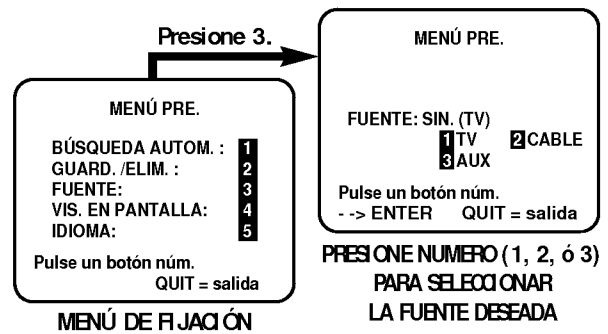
Presione 3.

MENÚ PRE.

BÚSQUEDA AUTOM. : 1
GUARD. /ELIM. : 2
FUENTE: 3
VIS. EN PANTALLA: 4
IDIOMA: 5

Pulse un botón núm.
QUIT = salida

MENÚ DE FIJACIÓN

MENÚ PRE.

FUENTE: SIN. (TV)
1 TV 2 CABLE
3 AUX

Pulse un botón núm.
- -> ENTER QUIT = salida

PRESIONE NUMERO (1, 2, ó 3)
PARA SELECCIONAR
LA FUENTE DESEADA